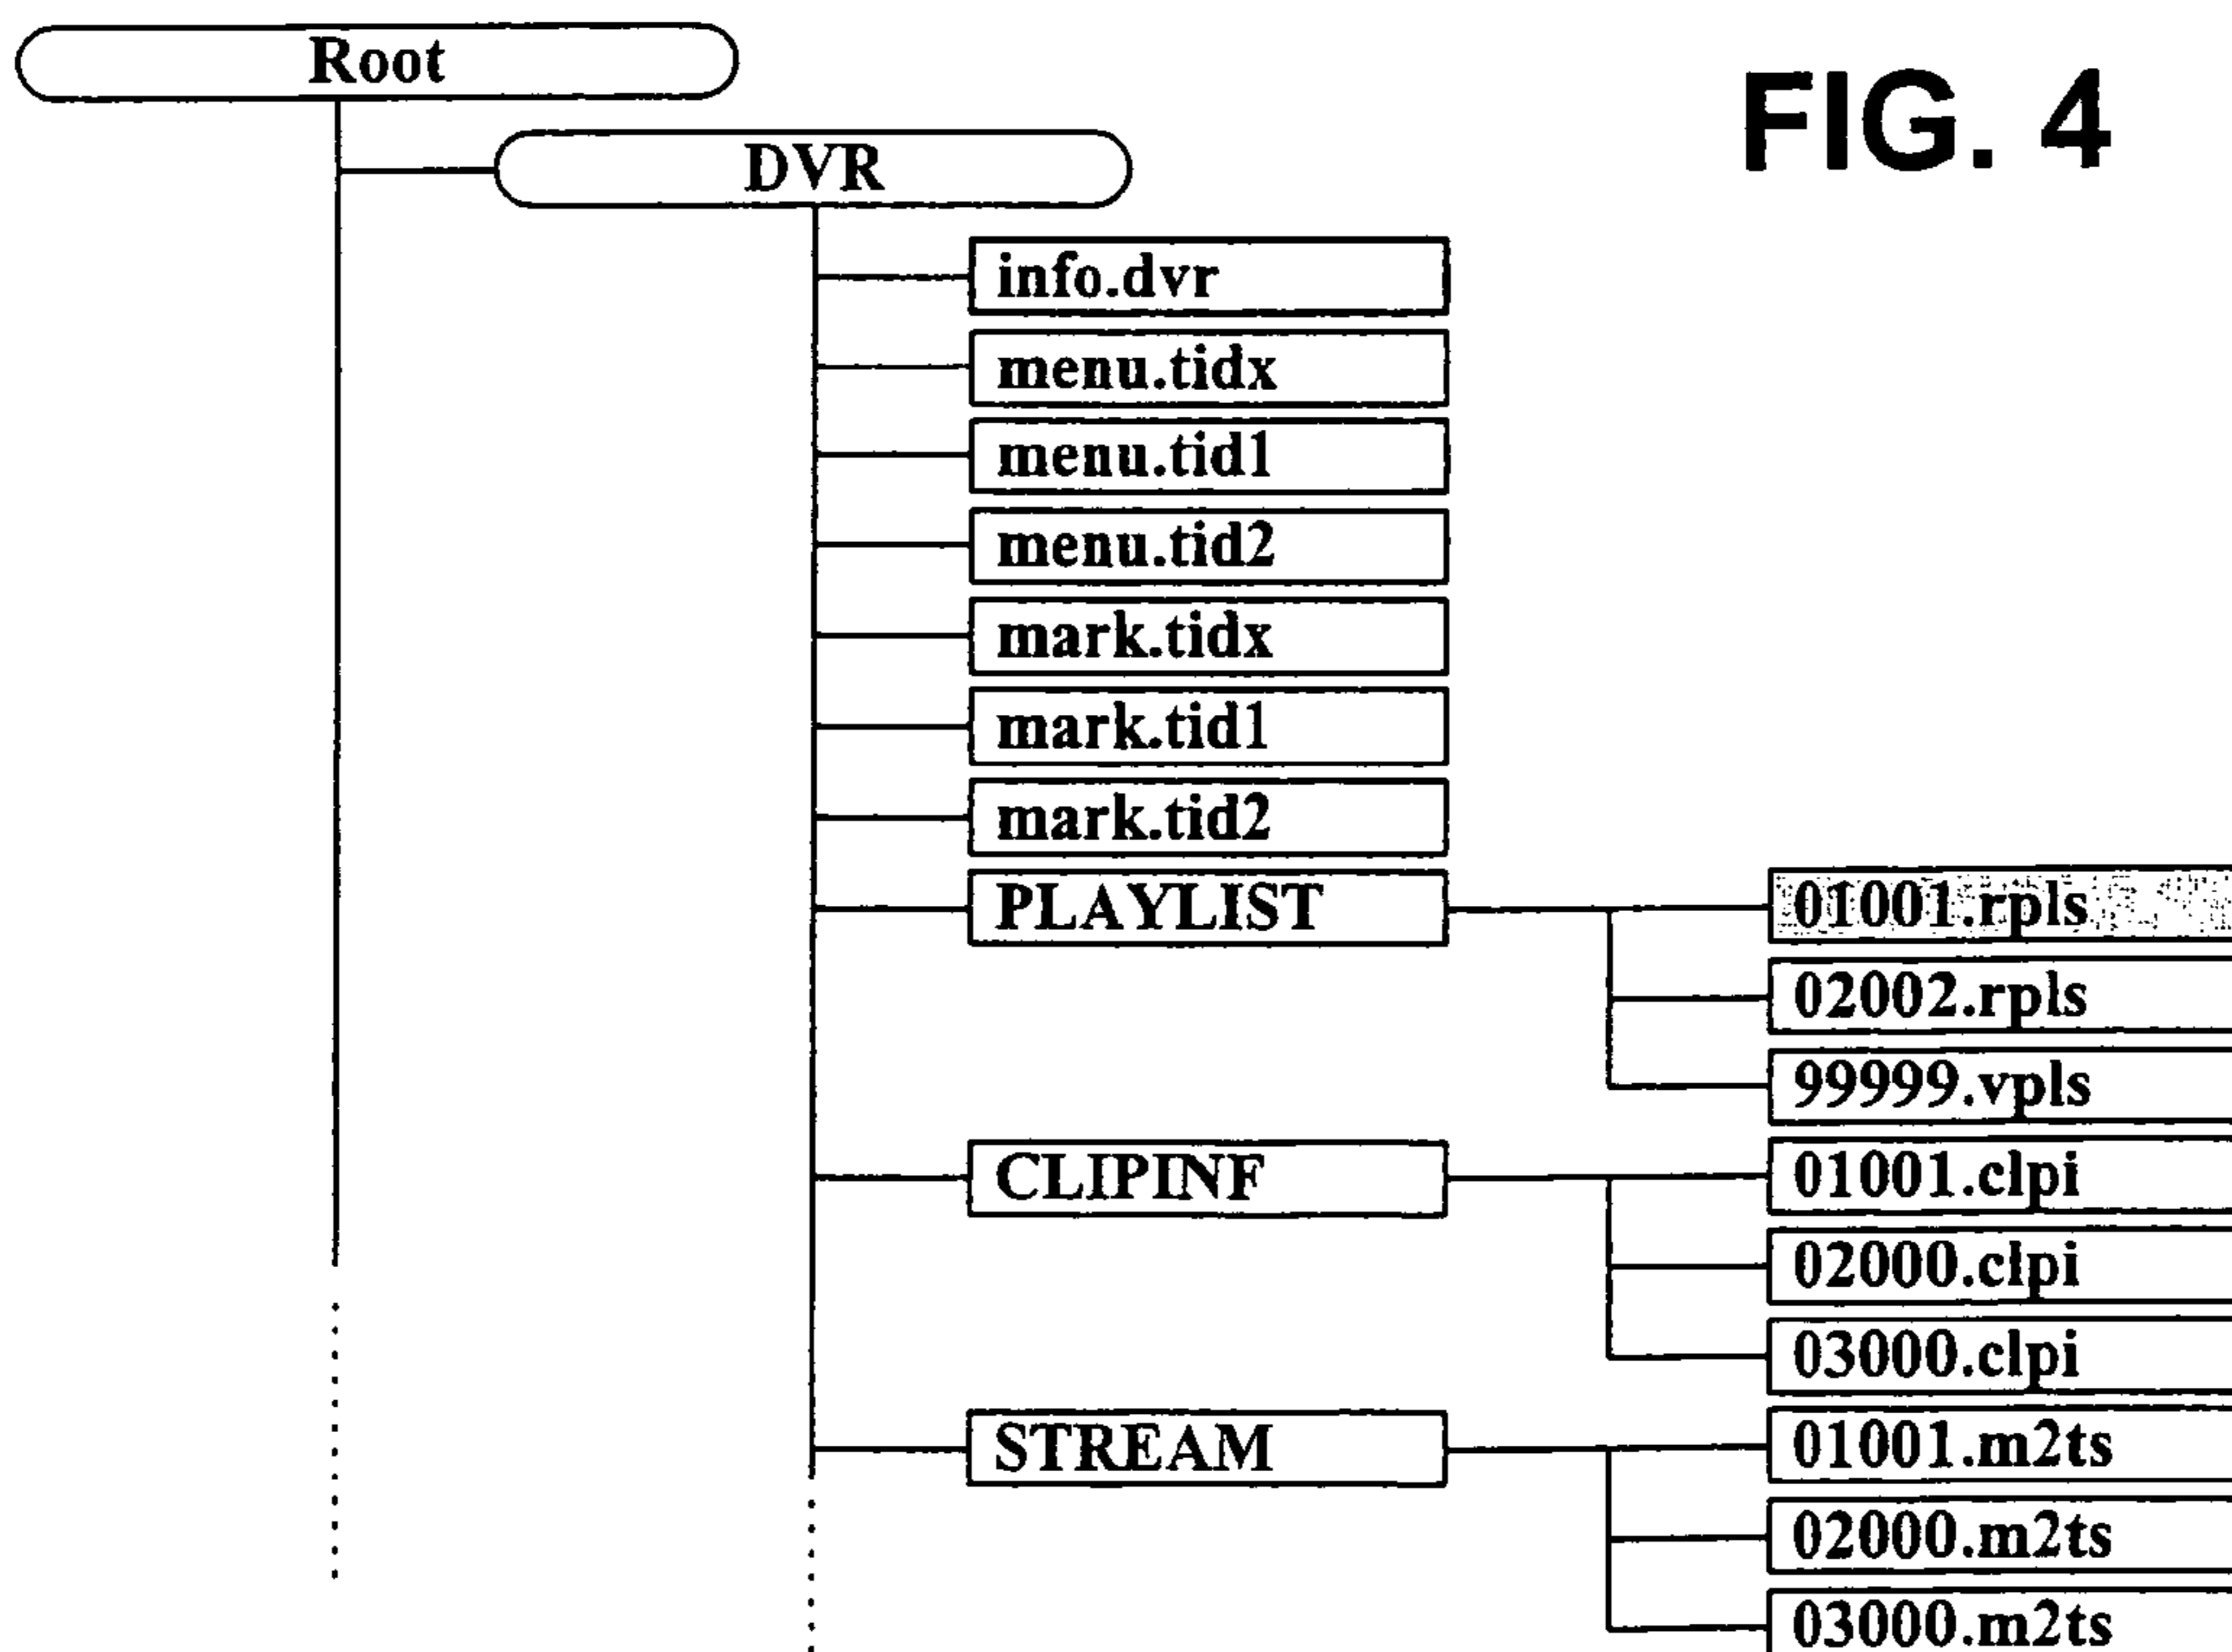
FIG. 4

Root

DVR

info.dvr

menu.tidx

menu.tid1

menu.tid2

mark.tidx

mark.tid1

mark.tid2

PLAYLIST

01001.rpls

02002.rpls

99999.vpls

CLIPINF

01001.clpi

02000.clpi

03000.clpi

STREAM

01001.m2ts

02000.m2ts

03000.m2ts